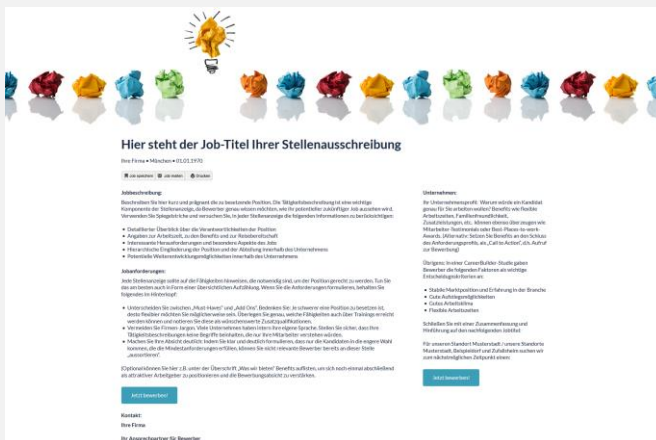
Hier steht der Job-Titel Ihrer Stellenausschreibung

Ihre Firma • München • 01.01.1970

Job speichern | Job melden | Drucken

Jobbeschreibung:

Beschreiben Sie hier kurz und prägnant die zu besetzende Position. Die Tätigkeitsbeschreibung ist eine wichtige Komponente der Stellenanzeige, die Bewerber genau wissen möchten, wie ihr potentieller zukünftiger Job aussehen wird. Verwenden Sie Spiegelstriche und versuchen Sie, in jeder Stellenanzeige die folgenden Informationen zu berücksichtigen:

• Detaillierter Überblick über die Verantwortlichkeiten der Position
• Angaben zur Arbeitszeit, zu den Benefits und zur Reisebereitschaft
• Interessante Herausforderungen und besondere Aspekte des Jobs
• Hierarchische Eingliederung der Position und der Abteilung innerhalb des Unternehmens
• Potentielle Weiterentwicklungsmöglichkeiten innerhalb des Unternehmens

Jobanforderungen:

Jede Stellenanzeige sollte auf die Fähigkeiten hinweisen, die notwendig sind, um der Position gerecht zu werden. Tun Sie das am besten auch in Form einer übersichtlichen Aufzählung. Wenn Sie die Anforderungen formulieren, behalten Sie folgendes im Hinterkopf:

• Unterscheiden Sie zwischen „Must-Haves" und „Add Ons". Bedenken Sie: Je schwerer eine Position zu besetzen ist, desto flexibler möchten Sie möglicherweise sein. Überlegen Sie genau, welche Fähigkeiten auch über Trainings erreicht werden können und nehmen Sie diese als wünschenswerte Zusatzqualifikationen.
• Vermeiden Sie Firmen-Jargon. Viele Unternehmen haben intern ihre eigene Sprache. Stellen Sie sicher, dass Ihre Tätigkeitsbeschreibungen keine Begriffe beinhalten, die nur Ihre Mitarbeiter verstehen würden.
• Machen Sie Ihre Absicht deutlich: Indem Sie klar und deutlich formulieren, dass nur die Kandidaten in die engere Wahl kommen, die die Mindestanforderungen erfüllen, können Sie nicht relevante Bewerber bereits an dieser Stelle „aussortieren".

(Optional) können Sie hier z.B. unter der Überschrift „Was wir bieten" Benefits auflisten, um sich noch einmal abschließend als attraktiver Arbeitgeber zu positionieren und die Bewerbungsabsicht zu verstärken.

Jetzt bewerben!

Kontakt:
Ihre Firma
Ihr Ansprechpartner für Bewerber

Unternehmen:

Ihr Unternehmensprofil: Warum würde ein Kandidat genau für Sie arbeiten wollen? Benefits wie flexible Arbeitszeiten, Familienfreundlichkeit, Zusatzleistungen, etc. Können ebenso über Zeugen wie Mitarbeiter-Testimonials oder Best-Places-to-work-Awards. (Alternativ: Setzen Sie Benefits an den Schluss des Anforderungsprofils aus „Call to Action", d.h. Aufruf zur Bewerbung)

Übrigens: In einer CareerBuilder-Studie gaben Bewerber die folgenden Faktoren als wichtige Entscheidungskriterien an:

• Stabile Marktposition und Erfahrung in der Branche
• Gute Aufstiegsmöglichkeiten
• Gutes Arbeitsklima
• Flexible Arbeitszeiten

Schließen Sie mit einer Zusammenfassung und Hinführung auf den nachfolgenden Jobtitel

Für unseren Standort Musterstadt / unsere Standorte Musterstadt, Beispielsdorf und Zufallsheim suchen wir zum nächstmöglichen Zeitpunkt einen:

Jetzt bewerben!